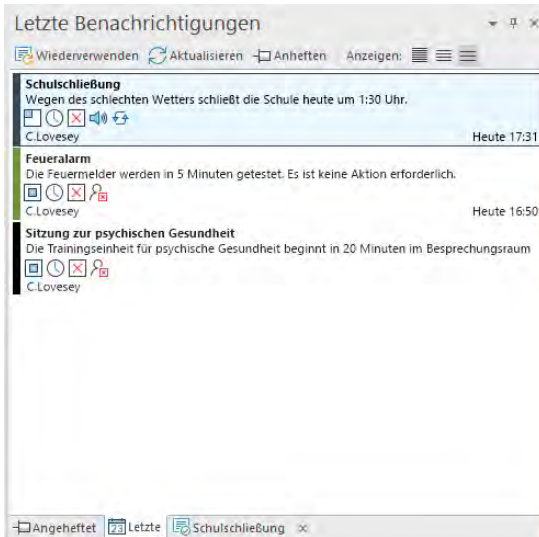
Letzte Benachrichtigungen

Wiederverwenden Aktualisieren Anheften Anzeigen:

Schulschließung
Wegen des schlechten Wetters schließt die Schule heute um 1:30 Uhr.
C.Lovesey
Heute 17:31

Feueralarm
Die Feuermelder werden in 5 Minuten getestet. Es ist keine Aktion erforderlich.
C.Lovesey
Heute 16:50

Sitzung zur psychischen Gesundheit
Die Trainingseinheit für psychische Gesundheit beginnt in 20 Minuten im Besprechungsraum
C.Lovesey

Angeheftet 23 Letzte Schulschließung